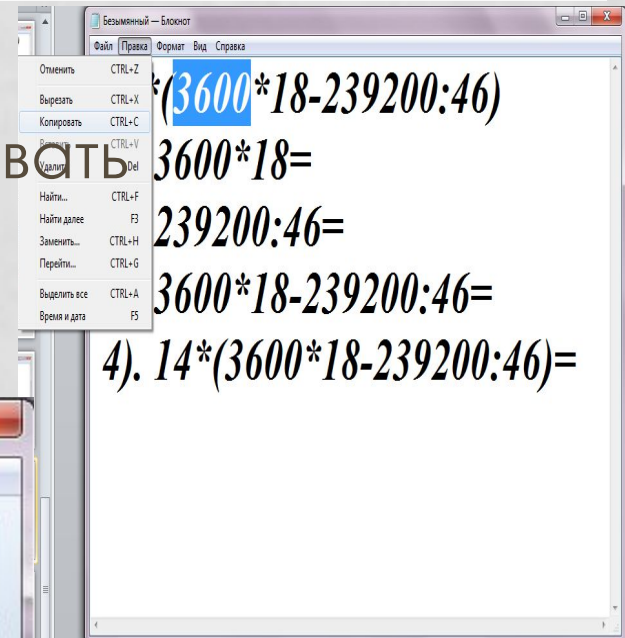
Безымянный — Блокнот

Файл Правка Формат Вид Справка

Отменить CTRL+Z
Вырезать CTRL+X
Копировать CTRL+C
Вставить CTRL+V
Удалить Del
Найти... CTRL+F
Найти далее F3
Заменить... CTRL+H
Перейти... CTRL+G
Выделить все CTRL+A
Время и дата F5

вать

*(3600*18-239200:46)
3600*18=
239200:46=
3600*18-239200:46=
4). 14*(3600*18-239200:46)=